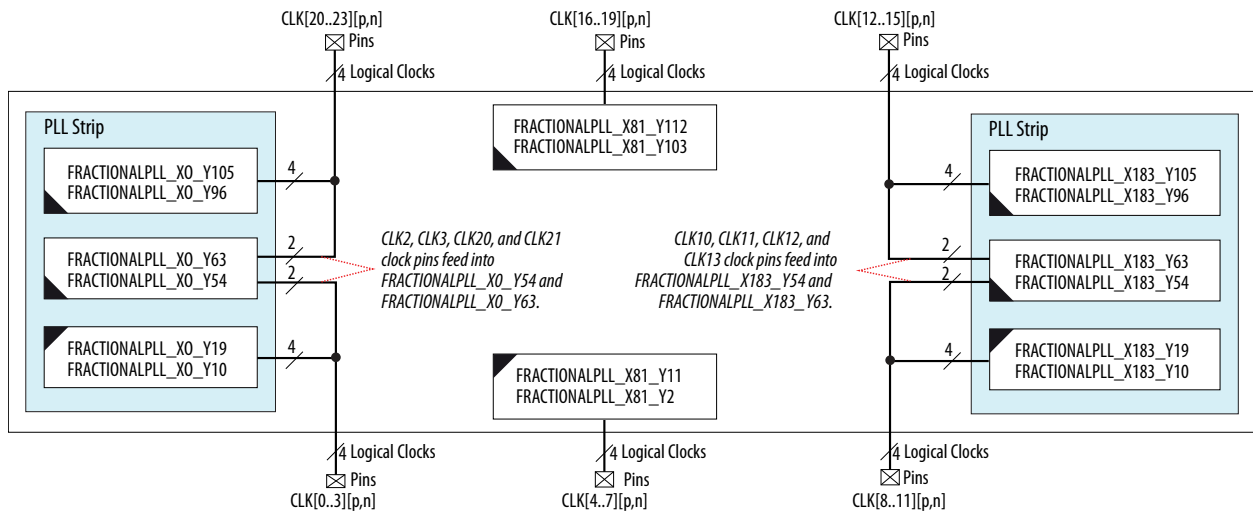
CLK[20..23][p,n]
Pins
4 Logical Clocks

CLK[16..19][p,n]
Pins
4 Logical Clocks

CLK[12..15][p,n]
Pins
4 Logical Clocks

PLL Strip

FRACTIONALPLL_X0_Y105
FRACTIONALPLL_X0_Y96

4

FRACTIONALPLL_X0_Y63
FRACTIONALPLL_X0_Y54

2
2

FRACTIONALPLL_X0_Y19
FRACTIONALPLL_X0_Y10

4

FRACTIONALPLL_X81_Y112
FRACTIONALPLL_X81_Y103

CLK2, CLK3, CLK20, and CLK21 clock pins feed into FRACTIONALPLL_X0_Y54 and FRACTIONALPLL_X0_Y63.

CLK10, CLK11, CLK12, and CLK13 clock pins feed into FRACTIONALPLL_X183_Y54 and FRACTIONALPLL_X183_Y63.

FRACTIONALPLL_X81_Y11
FRACTIONALPLL_X81_Y2

PLL Strip

4

FRACTIONALPLL_X183_Y105
FRACTIONALPLL_X183_Y96

2
2

FRACTIONALPLL_X183_Y63
FRACTIONALPLL_X183_Y54

4

FRACTIONALPLL_X183_Y19
FRACTIONALPLL_X183_Y10

4 Logical Clocks
Pins
CLK[0..3][p,n]

4 Logical Clocks
Pins
CLK[4..7][p,n]

4 Logical Clocks
Pins
CLK[8..11][p,n]